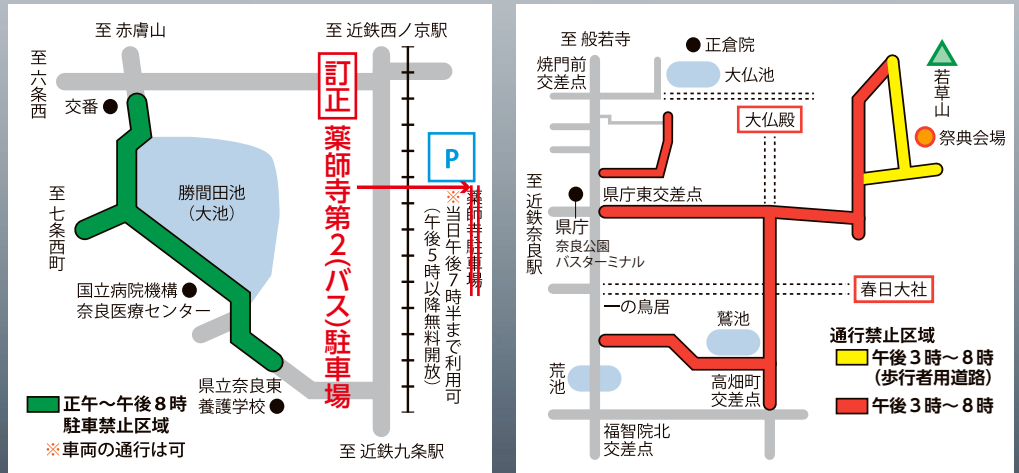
至 赤膚山

至 近鉄西ノ京駅

至六条西

交番

至七条西町

勝間田池
(大池)

国立病院機構
奈良医療センター

県立奈良東
養護学校

訂正

薬師寺第2(バス)駐車場

P

薬師寺駐車場

※当日午後7時半まで利用可
(午後5時以降無料開放)

正午～午後8時
駐車禁止区域
※車両の通行は可

至 近鉄九条駅

至 般若寺

正倉院

焼門前
交差点

大仏池

若草山

大仏殿

祭典会場

至近鉄奈良駅

県庁東交差点

県庁

奈良公園
バスターミナル

春日大社

一の鳥居

鷺池

荒池

高畑町
交差点

福智院北
交差点

通行禁止区域
午後3時～8時
(歩行者用道路)
午後3時～8時